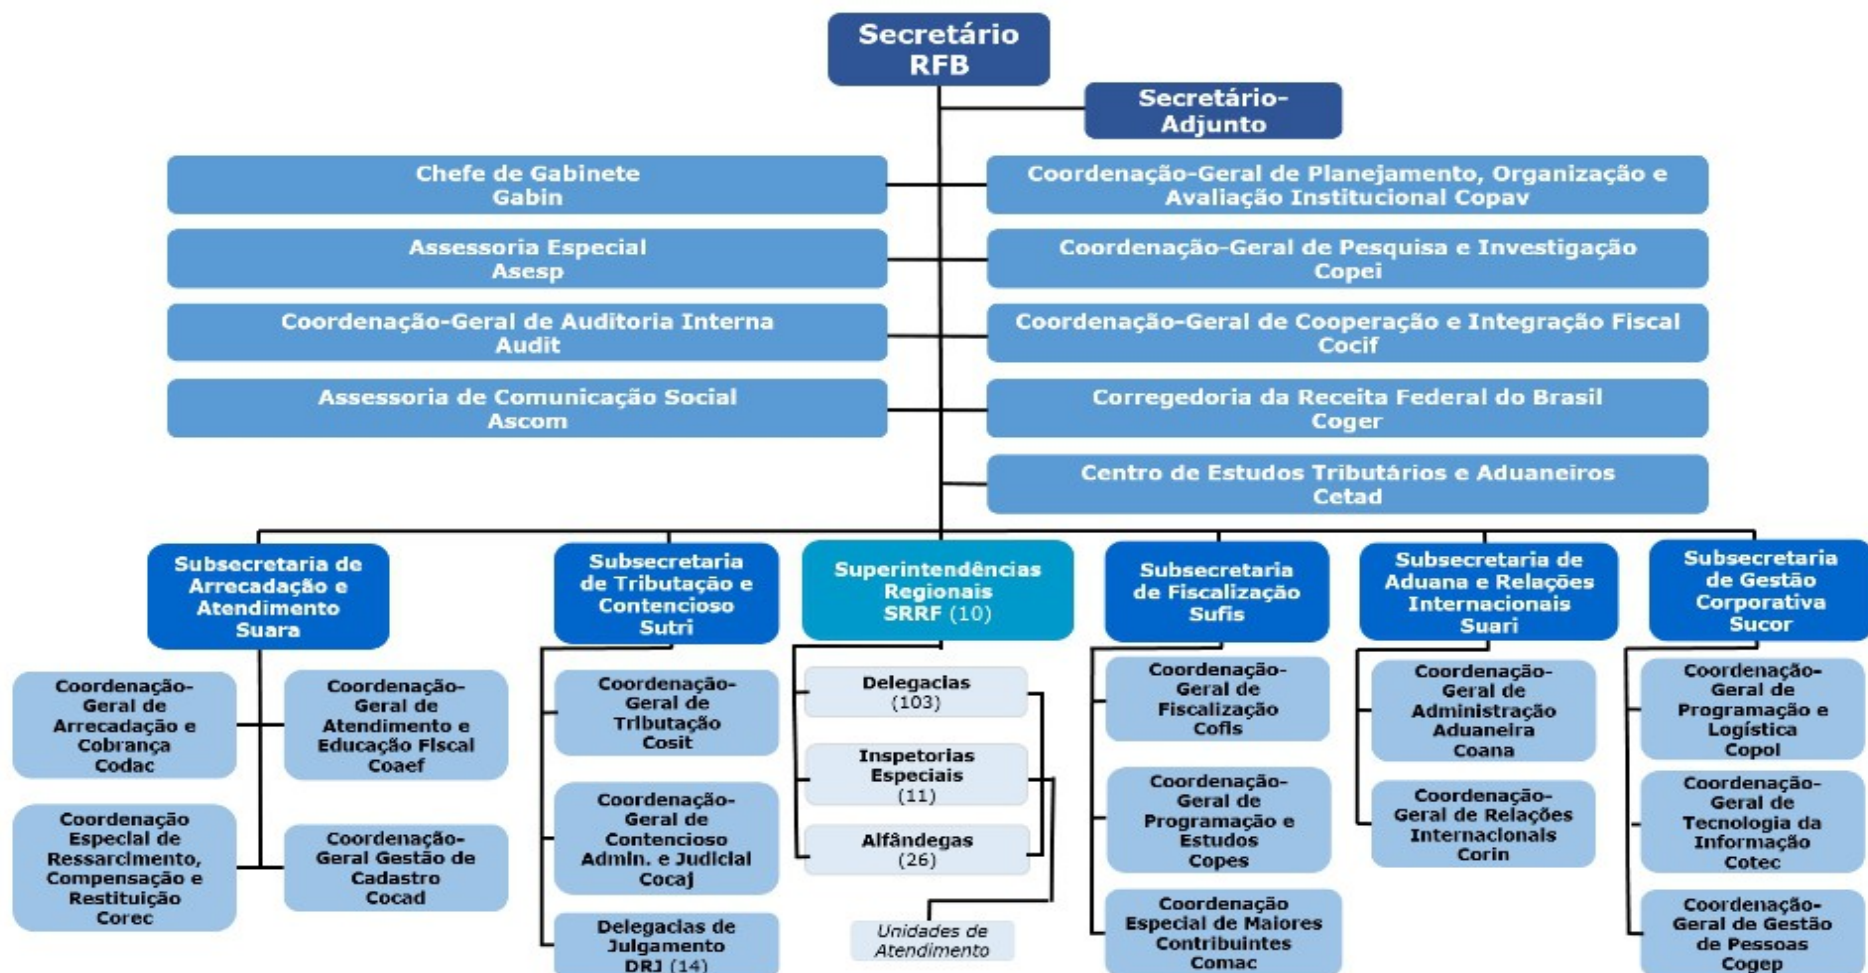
Secretário RFB

Secretário-Adjunto

Chefe de Gabinete
Gabin

Coordenação-Geral de Planejamento, Organização e Avaliação Institucional Copav

Assessoria Especial
Asesp

Coordenação-Geral de Pesquisa e Investigação
Copei

Coordenação-Geral de Auditoria Interna
Audit

Coordenação-Geral de Cooperação e Integração Fiscal
Cocif

Assessoria de Comunicação Social
Ascom

Corregedoria da Receita Federal do Brasil
Coger

Centro de Estudos Tributários e Aduaneiros
Cetad

Subsecretaria de Arrecadação e Atendimento
Suara

Coordenação-Geral de Arrecadação e Cobrança
Codac

Coordenação-Geral de Atendimento e Educação Fiscal
Coaef

Coordenação Especial de Ressarcimento, Compensação e Restituição
Corec

Coordenação-Geral Gestão de Cadastro
Cocad

Subsecretaria de Tributação e Contencioso
Sutri

Coordenação-Geral de Tributação
Cosit

Coordenação-Geral de Contencioso Admin. e Judicial
Cocaj

Delegacias de Julgamento
DRJ (14)

Superintendências Regionais
SRRF (10)

Delegacias
(103)

Inspetorias Especiais
(11)

Alfândegas
(26)

Unidades de Atendimento

Subsecretaria de Fiscalização
Sufis

Coordenação-Geral de Fiscalização
Cofis

Coordenação-Geral de Programação e Estudos
Copes

Coordenação Especial de Maiores Contribuintes
Comac

Subsecretaria de Aduana e Relações Internacionais
Suari

Coordenação-Geral de Administração Aduaneira
Coana

Coordenação-Geral de Relações Internacionais
Corin

Subsecretaria de Gestão Corporativa
Sucor

Coordenação-Geral de Programação e Logística
Copol

Coordenação-Geral de Tecnologia da Informação
Cotec

Coordenação-Geral de Gestão de Pessoas
Cogep